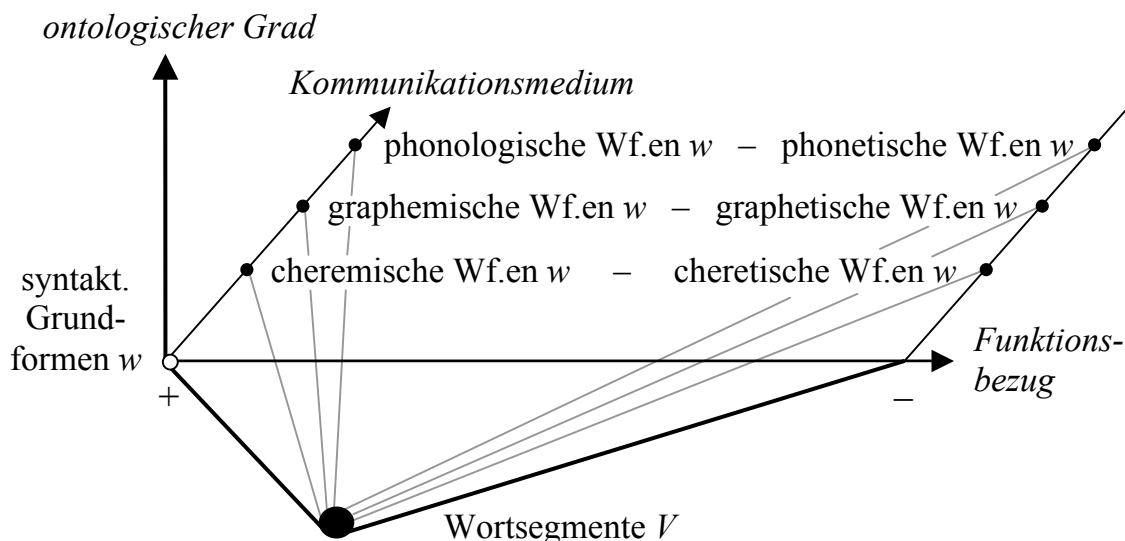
ontologischer Grad

Kommunikationsmedium

phonologische Wf.en $w$ – phonetische Wf.en $w$

graphemische Wf.en $w$ – graphetische Wf.en $w$

cheremische Wf.en $w$ – cheretische Wf.en $w$

syntakt. Grundformen $w$

Funktionsbezug

+

–

Wortsegmente $V$